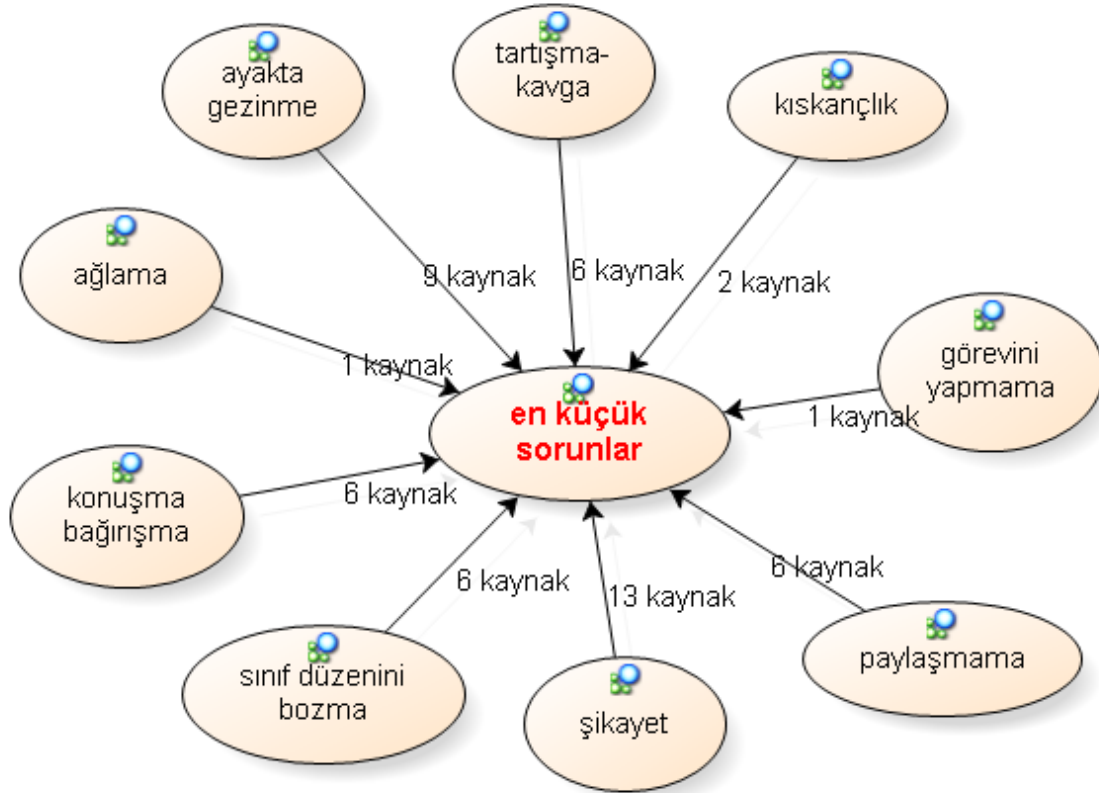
ayakta gezinme

tartışma-kavga

kıskançlık

ağlama

9 kaynak

6 kaynak

2 kaynak

görevini yapmama

1 kaynak

en küçük sorunlar

1 kaynak

konuşma bağırışma

6 kaynak

6 kaynak

13 kaynak

6 kaynak

sınıf düzenini bozma

şikayet

paylaşmama